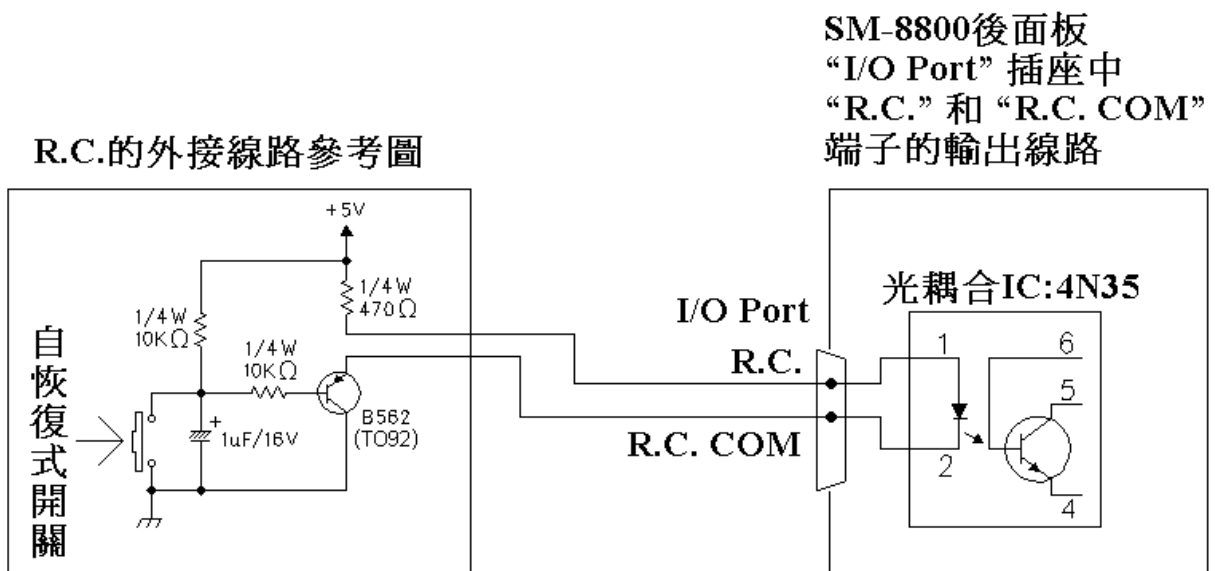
SM-8800後面板
"I/O Port" 插座中
"R.C." 和 "R.C. COM"
端子的輸出線路

R.C.的外接線路參考圖

+5V

1/4W
470Ω

1/4W
10KΩ

1/4W
10KΩ

自
恢
復
式
開
關

+
1uF/16V

B562
(TO92)

I/O Port

R.C.

R.C. COM

光耦合IC:4N35

1

2

6

5

4